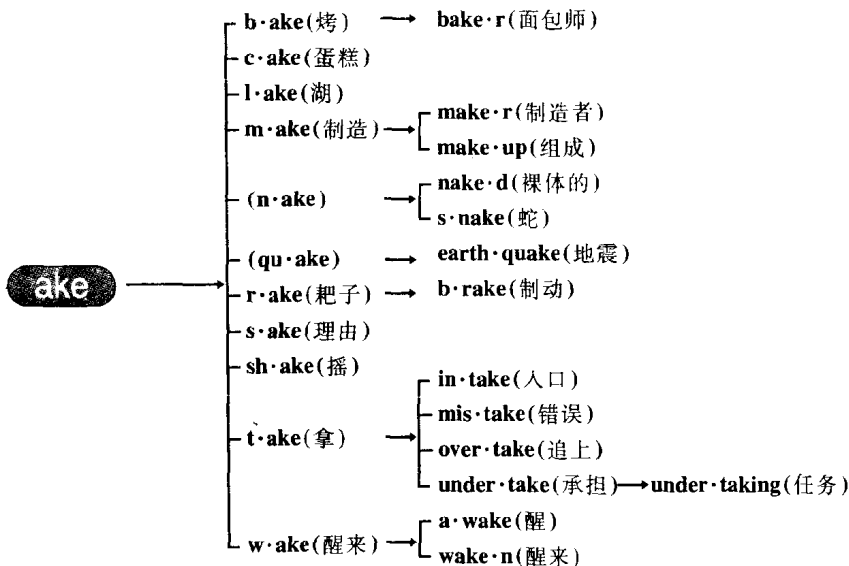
ake

b·ake(烤) → bake·r(面包师)
c·ake(蛋糕)
l·ake(湖)
m·ake(制造) → make·r(制造者)
make·up(组成)
(n·ake) → nake·d(裸体的)
s·nake(蛇)
(qu·ake) → earth·quake(地震)
r·ake(耙子) → b·rake(制动)
s·ake(理由)
sh·ake(摇)
t·ake(拿) → in·take(入口)
mis·take(错误)
over·take(追上)
under·take(承担) → under·taking(任务)
w·ake(醒来) → a·wake(醒)
wake·n(醒来)